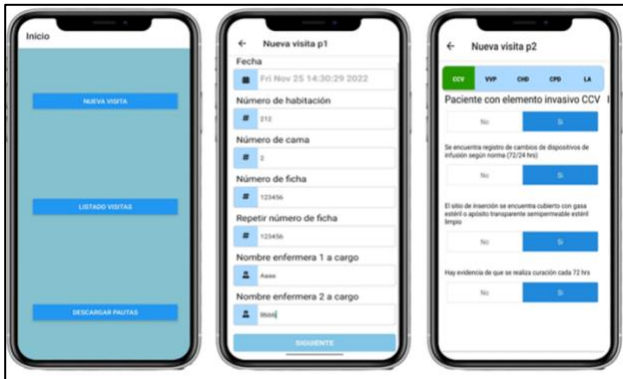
Inicio

NUEVA VISITA

LISTADO VISITAS

DESCARGAR PAUTAS

← Nueva visita p1

Fecha

Fri Nov 25 14:30:29 2022

Número de habitación

212

Número de cama

2

Número de ficha

123456

Repetir número de ficha

123456

Nombre enfermera 1 a cargo

Aaaa

Nombre enfermera 2 a cargo

Bbbb

SIGUIENTE

← Nueva visita p2

CCV VVP CHD CPD LA

Paciente con elemento invasivo CCV

No Si

Se encuentra registro de cambios de dispositivos de infusión según norma (72/24 hrs)

No Si

El sitio de inserción se encuentra cubierto con gasa estéril o apósito transparente semipermeable estéril limpio

No Si

Hay evidencia de que se realiza curación cada 72 hrs

No Si